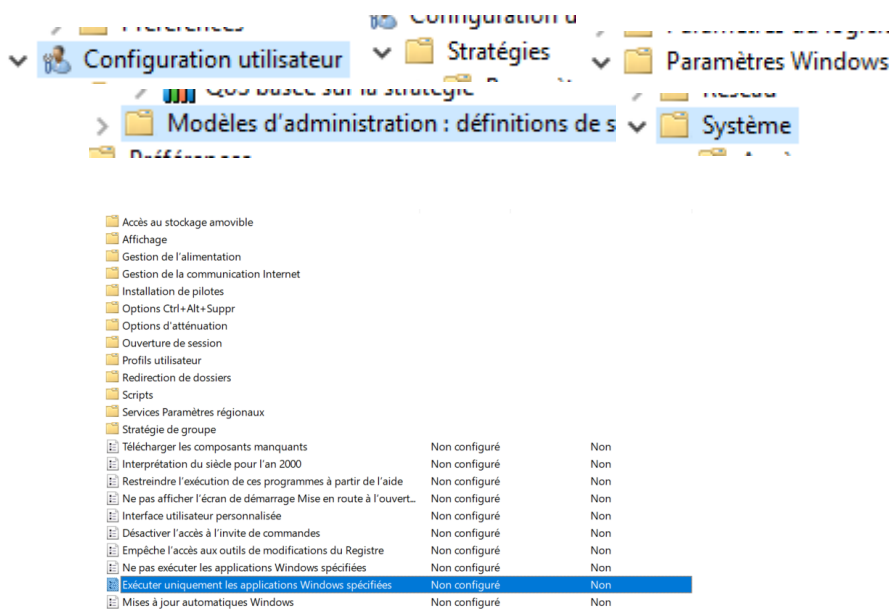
Configuration utilisateur

QoS basée sur la stratégie

Modèles d'administration : définitions de s

Configuration d

Stratégies

Paramètres Windows

Réseau

Système

Accès au stockage amovible
Affichage
Gestion de l'alimentation
Gestion de la communication Internet
Installation de pilotes
Options Ctrl+Alt+Suppr
Options d'atténuation
Ouverture de session
Profils utilisateur
Redirection de dossiers
Scripts
Services Paramètres régionaux
Stratégie de groupe

| | | |
|---|---|---|
| Télécharger les composants manquants | Non configuré | Non |
| Interprétation du siècle pour l'an 2000 | Non configuré | Non |
| Restreindre l'exécution de ces programmes à partir de l'aide | Non configuré | Non |
| Ne pas afficher l'écran de démarrage Mise en route à l'ouvert... | Non configuré | Non |
| Interface utilisateur personnalisée | Non configuré | Non |
| Désactiver l'accès à l'invite de commandes | Non configuré | Non |
| Empêche l'accès aux outils de modifications du Registre | Non configuré | Non |
| Ne pas exécuter les applications Windows spécifiées | Non configuré | Non |
| Exécuter uniquement les applications Windows spécifiées | Non configuré | Non |
| Mises à jour automatiques Windows | Non configuré | Non |